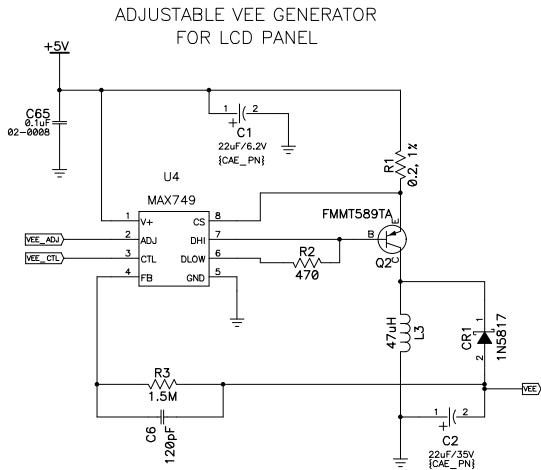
ADJUSTABLE VEE GENERATOR
FOR LCD PANEL

+5V

C65
0.1uF
02-0008

1
+
2
C1
22uF/6.2V
{CAE_PN}

R1
0.2, 1%

U4
MAX749

1 V+
2 ADJ
3 CTL
4 FB
CS 8
DHI 7
DLOW 6
GND 5

VEE_ADJ
VEE_CTL

FMMT589TA
B
E
C
Q2

R2
470

47uH
L3

CR1
1
2
1N5817

R3
1.5M

VEE

C6
120pF

1
+
2
C2
22uF/35V
{CAE_PN}